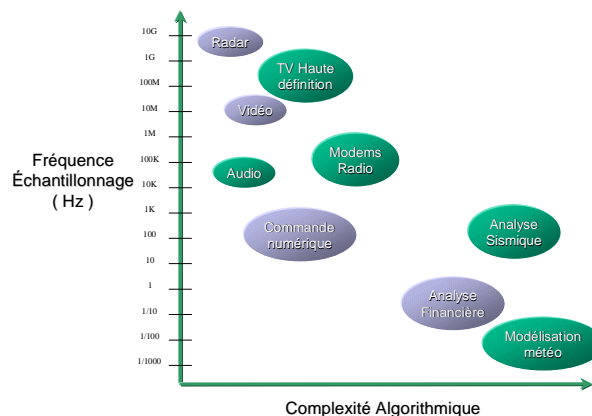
10G
1G
100M
10M
1M
100K
10K
1K
100
10
1
1/10
1/100
1/1000

Fréquence Échantillonnage ( Hz )

Radar
TV Haute définition
Vidéo
Modems Radio
Audio
Commande numérique
Analyse Sismique
Analyse Financière
Modélisation météo

Complexité Algorithmique